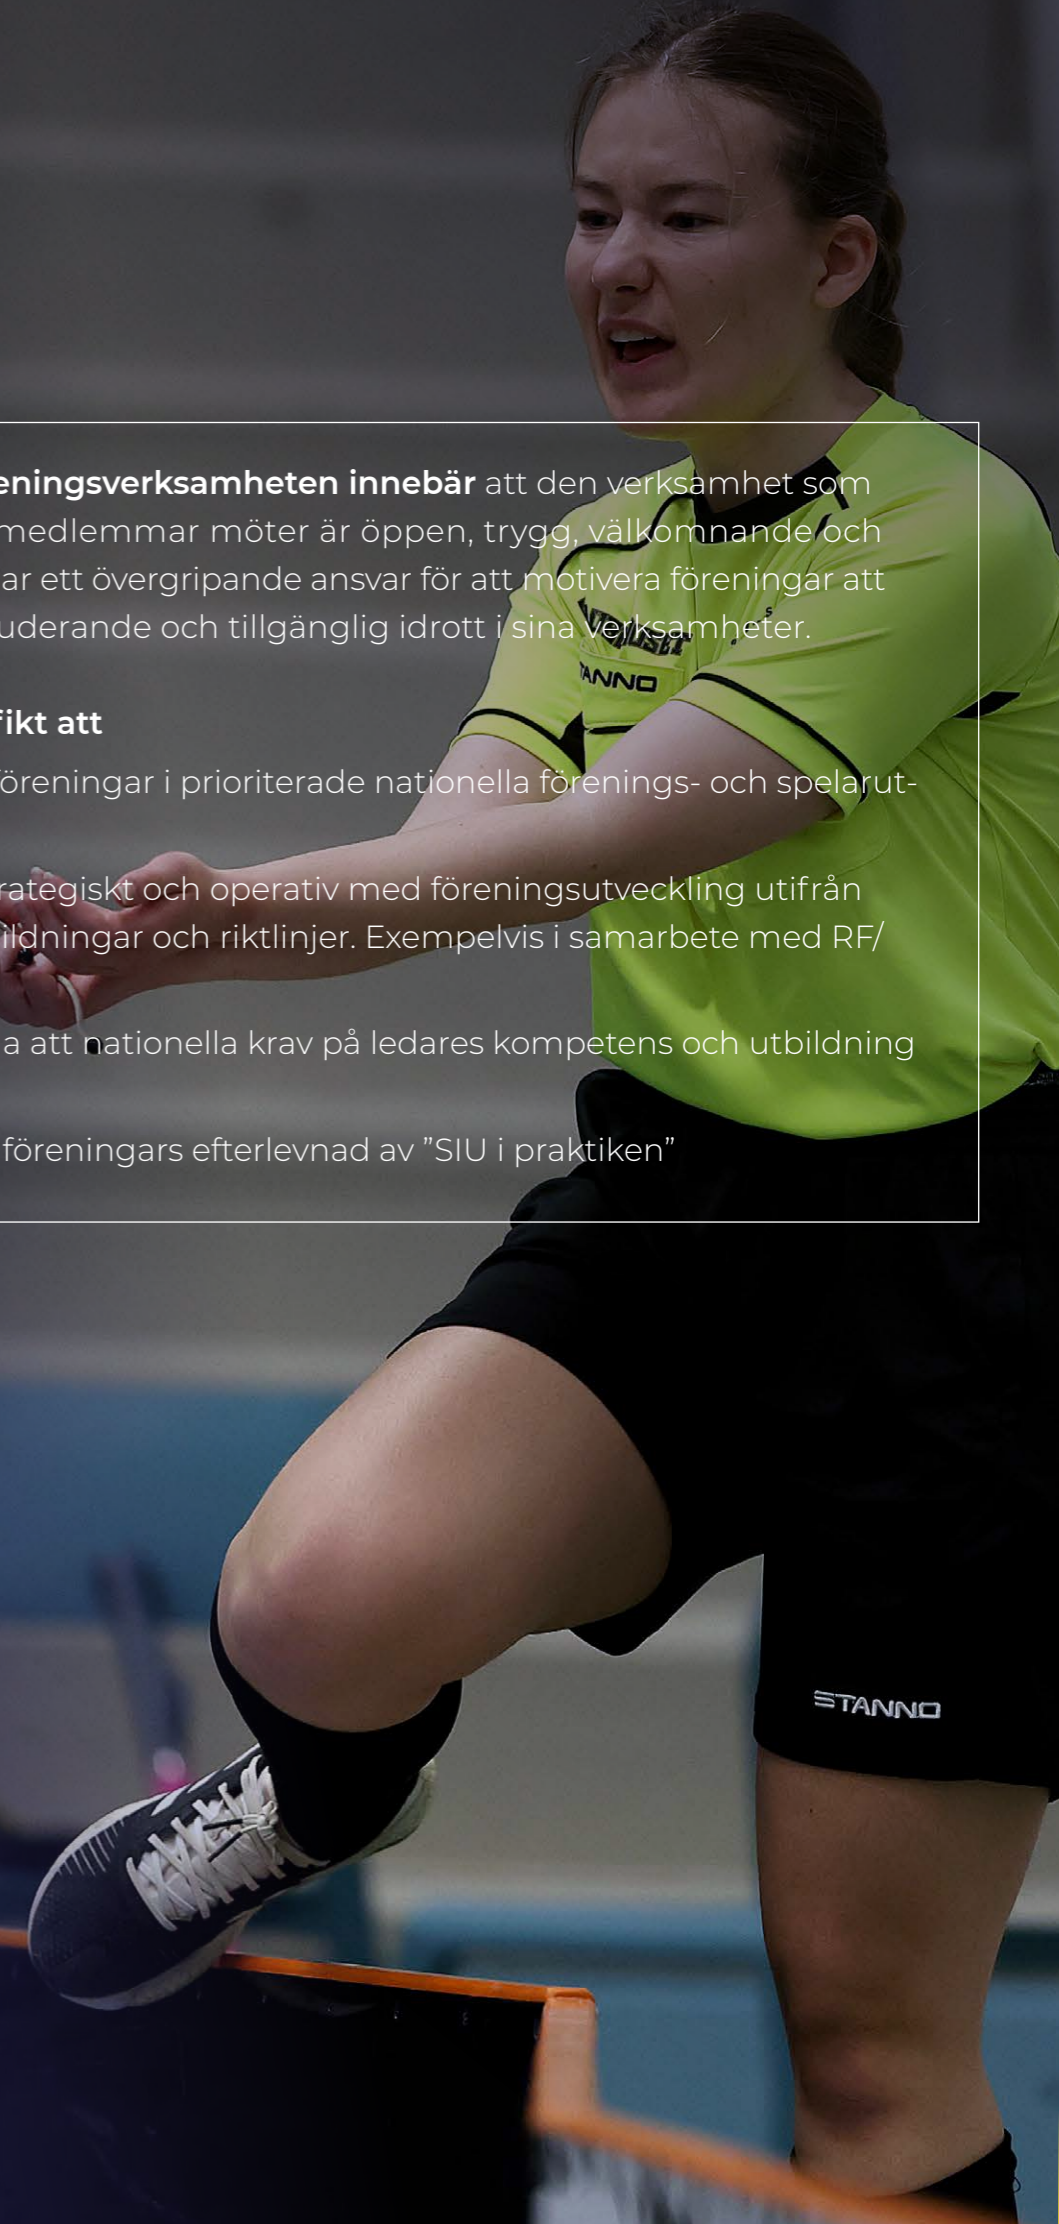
eningsverksamheten innebär att den verksamhet som medlemmar möter är öppen, trygg, välkomnande och ar ett övergripande ansvar för att motivera föreningar att uderande och tillgänglig idrott i sina verksamheter.

fikt att

öreningar i prioriterade nationella förenings- och spelarut-

rategiskt och operativ med föreningsutveckling utifrån ildningar och riktlinjer. Exempelvis i samarbete med RF/

a att nationella krav på ledares kompetens och utbildning

föreningars efterlevnad av ”SIU i praktiken”

STANNO

STANNO